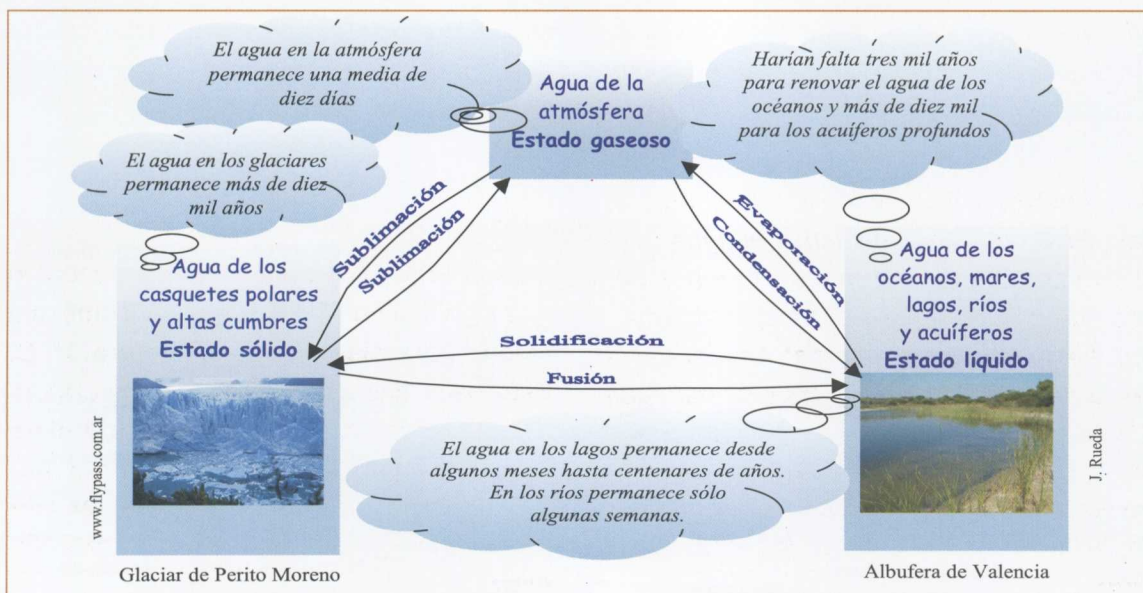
El agua en la atmósfera permanece una media de diez días

Agua de la atmósfera
Estado gaseoso

Harían falta tres mil años para renovar el agua de los océanos y más de diez mil para los acuíferos profundos

El agua en los glaciares permanece más de diez mil años

Sublimación

Sublimación

Evaporación

Condensación

Agua de los casquetes polares y altas cumbres
Estado sólido

Agua de los océanos, mares, lagos, ríos y acuíferos
Estado líquido

Solidificación

Fusión

www.flypass.com.ar

El agua en los lagos permanece desde algunos meses hasta centenares de años. En los ríos permanece sólo algunas semanas.

J. Rueda

Glaciar de Perito Moreno

Albufera de Valencia